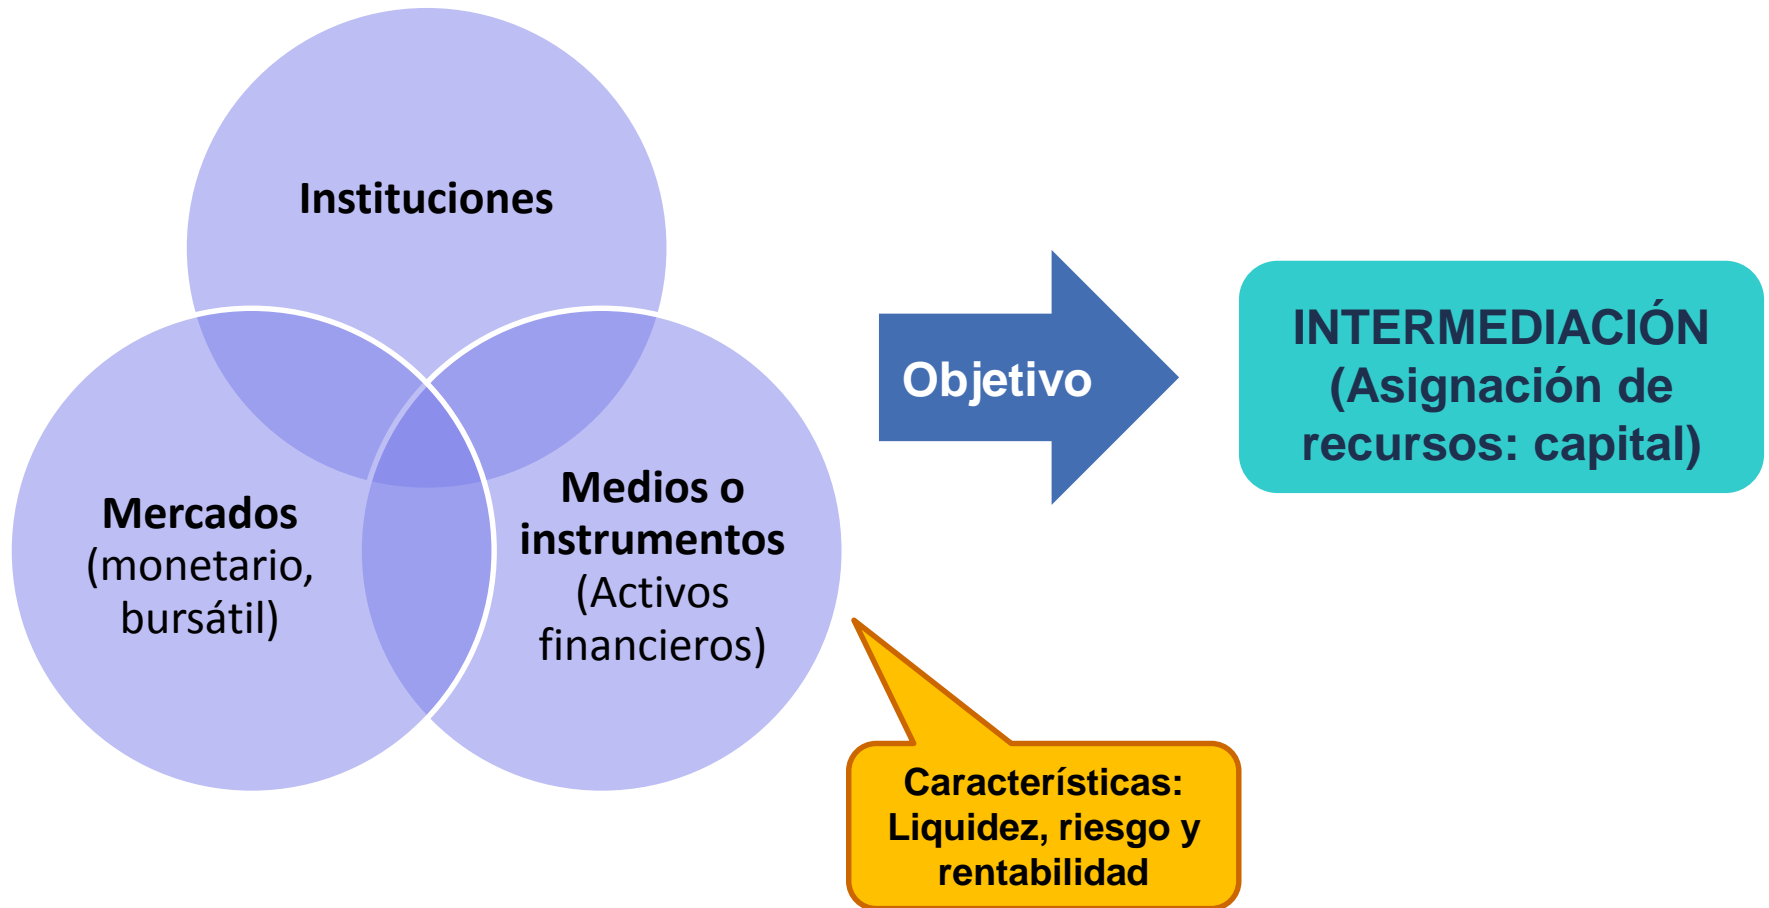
Instituciones

Mercados (monetario, bursátil)

Medios o instrumentos (Activos financieros)

Objetivo

INTERMEDIACIÓN (Asignación de recursos: capital)

Características: Liquidez, riesgo y rentabilidad